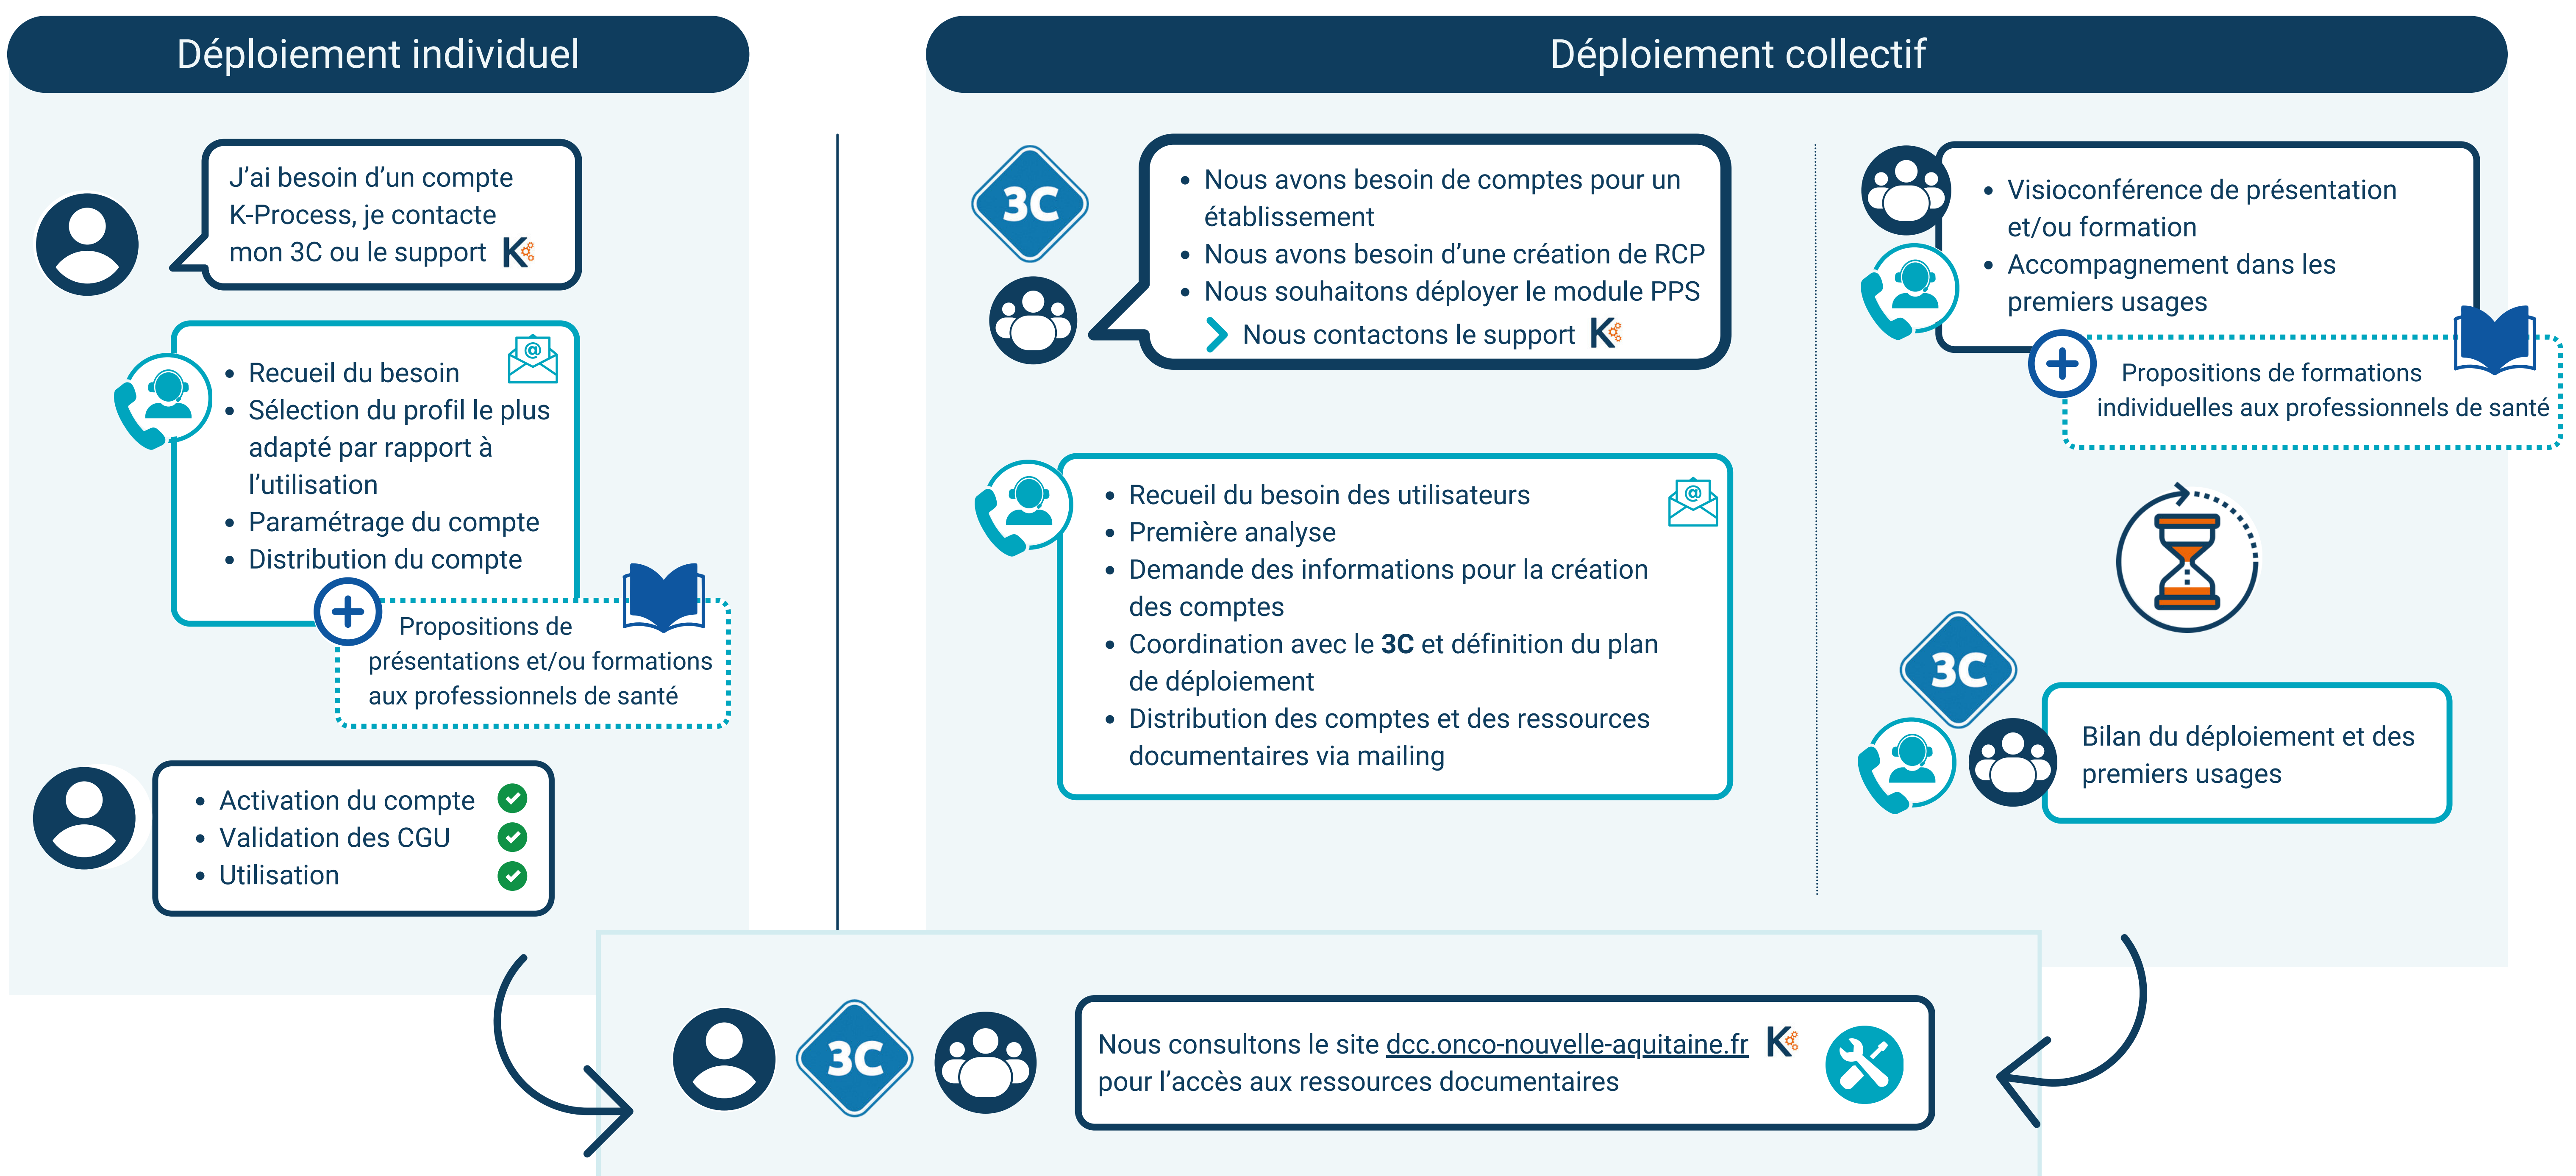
Déploiement individuel

J'ai besoin d'un compte K-Process, je contacte mon 3C ou le support K

- Recueil du besoin
- Sélection du profil le plus adapté par rapport à l'utilisation
- Paramétrage du compte
- Distribution du compte

Propositions de présentations et/ou formations aux professionnels de santé

- Activation du compte
- Validation des CGU
- Utilisation

Déploiement collectif

3C

- Nous avons besoin de comptes pour un établissement
- Nous avons besoin d'une création de RCP
- Nous souhaitons déployer le module PPS

Nous contactons le support K

- Recueil du besoin des utilisateurs
- Première analyse
- Demande des informations pour la création des comptes
- Coordination avec le **3C** et définition du plan de déploiement
- Distribution des comptes et des ressources documentaires via mailing

- Visioconférence de présentation et/ou formation
- Accompagnement dans les premiers usages

Propositions de formations individuelles aux professionnels de santé

3C

Bilan du déploiement et des premiers usages

3C

Nous consultons le site dcc.onco-nouvelle-aquitaine.fr K pour l'accès aux ressources documentaires